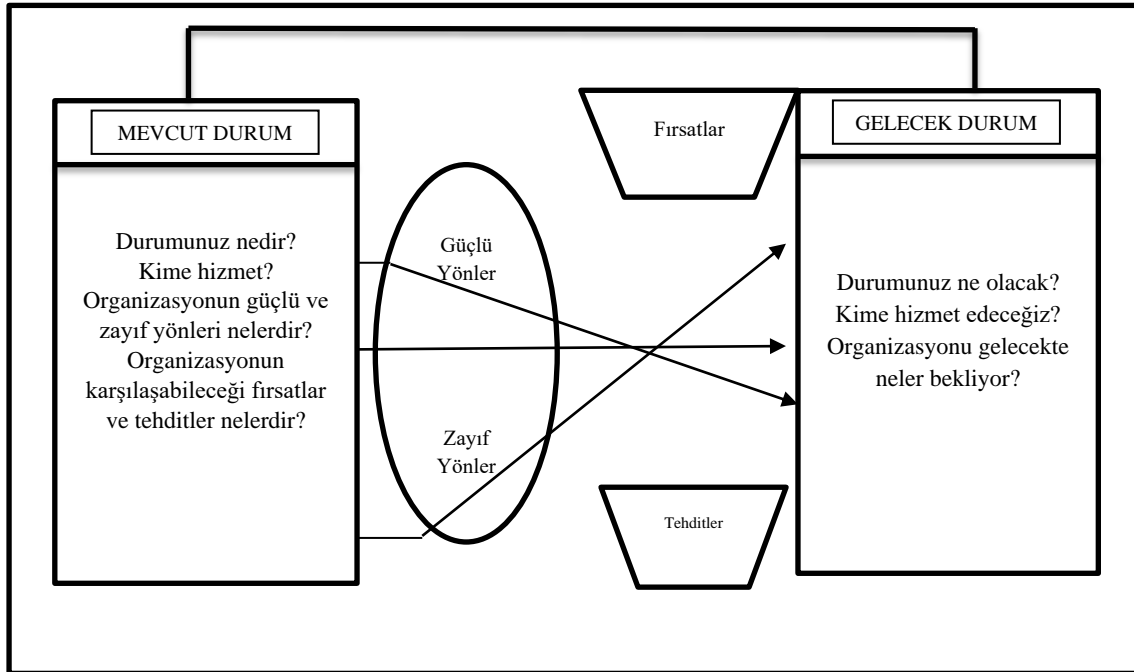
MEVCUT DURUM

Durumunuz nedir? Kime hizmet? Organizasyonun güçlü ve zayıf yönleri nelerdir? Organizasyonun karşılaşabileceği fırsatlar ve tehditler nelerdir?

Güçlü Yönler

Zayıf Yönler

Fırsatlar

Tehditler

GELECEK DURUM

Durumunuz ne olacak? Kime hizmet edeceğiz? Organizasyonu gelecekte neler bekliyor?